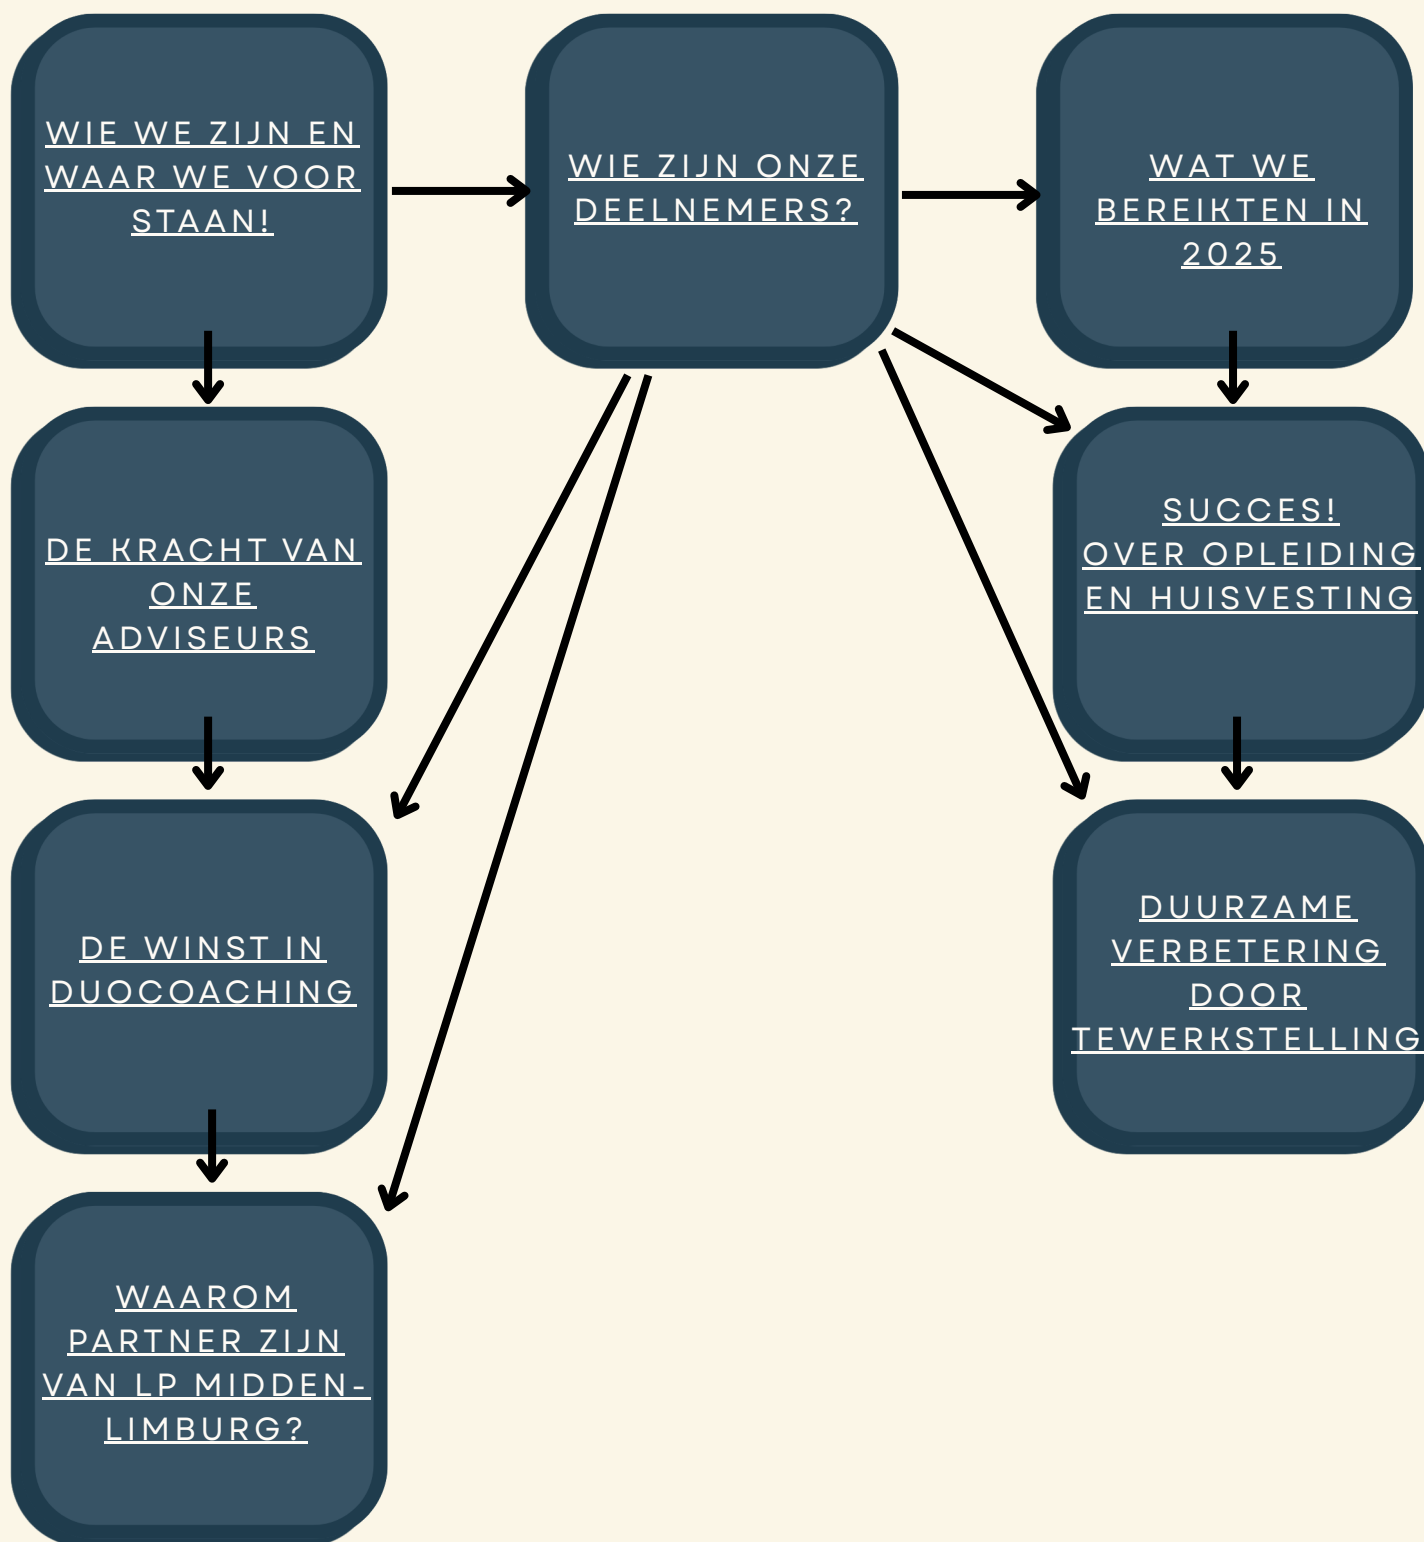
WIE WE ZIJN EN WAAR WE VOOR STAAN!

WIE ZIJN ONZE DEELNEMERS?

WAT WE BEREIKTEN IN 2025

DE KRACHT VAN ONZE ADVISEURS

SUCCES! OVER OPLEIDING EN HUISVESTING

DE WINST IN DUOCOACHING

DUURZAME VERBETERING DOOR TEWERKSTELLING

WAAROM PARTNER ZIJN VAN LP MIDDEN-LIMBURG?